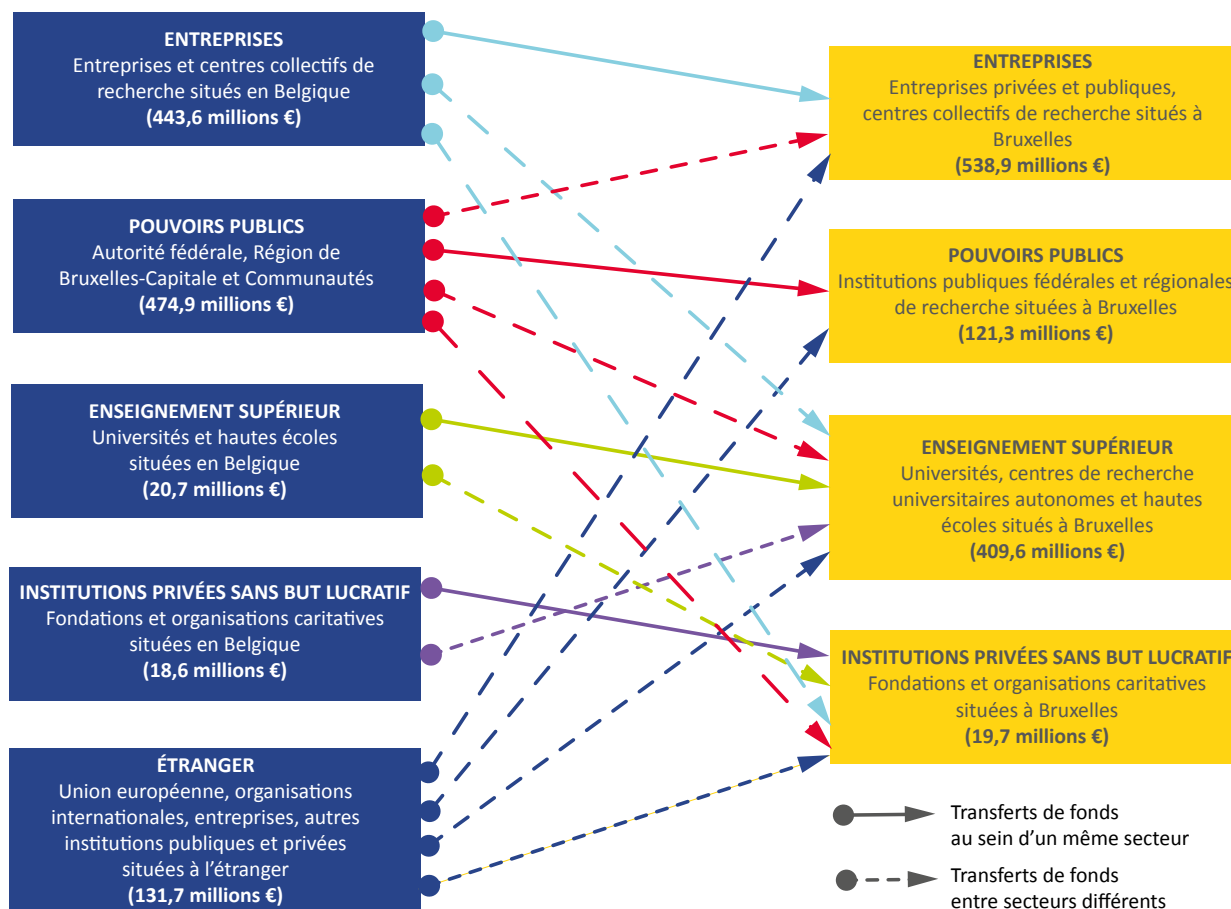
ENTREPRISES
Entreprises et centres collectifs de recherche situés en Belgique
(443,6 millions €)

POUVOIRS PUBLICS
Autorité fédérale, Région de Bruxelles-Capitale et Communautés
(474,9 millions €)

ENSEIGNEMENT SUPÉRIEUR
Universités et hautes écoles situées en Belgique
(20,7 millions €)

INSTITUTIONS PRIVÉES SANS BUT LUCRATIF
Fondations et organisations caritatives situées en Belgique
(18,6 millions €)

ÉTRANGER
Union européenne, organisations internationales, entreprises, autres institutions publiques et privées situées à l'étranger
(131,7 millions €)

ENTREPRISES
Entreprises privées et publiques, centres collectifs de recherche situés à Bruxelles
(538,9 millions €)

POUVOIRS PUBLICS
Institutions publiques fédérales et régionales de recherche situées à Bruxelles
(121,3 millions €)

ENSEIGNEMENT SUPÉRIEUR
Universités, centres de recherche universitaires autonomes et hautes écoles situés à Bruxelles
(409,6 millions €)

INSTITUTIONS PRIVÉES SANS BUT LUCRATIF
Fondations et organisations caritatives situées à Bruxelles
(19,7 millions €)

Transferts de fonds au sein d'un même secteur

Transferts de fonds entre secteurs différents